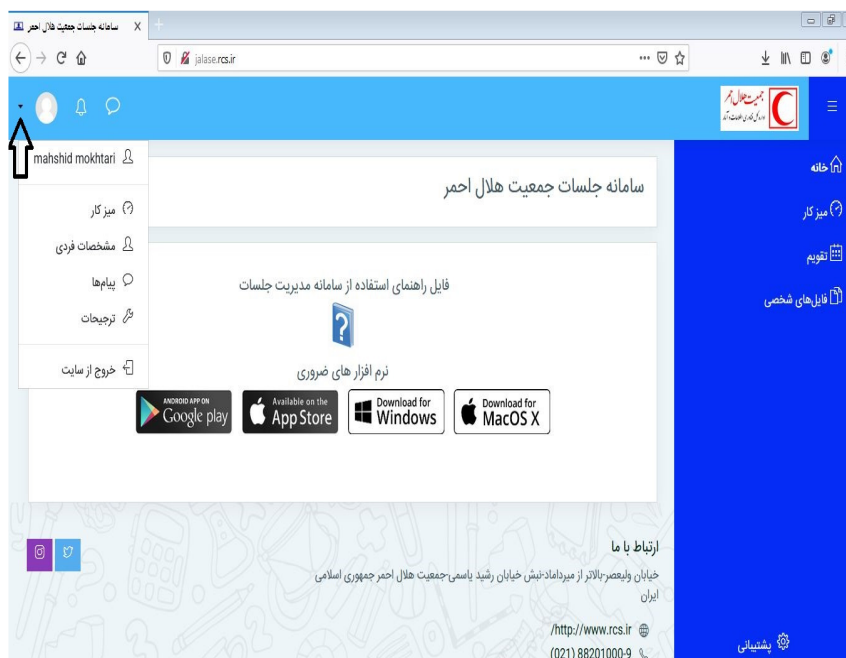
سامانه جلسات جمعیت هلال احمر
jalase.rcs.ir

جمعیت هلال احمر

mahshid mokhtari
میز کار
مشخصات فردی
پیام‌ها
ترجیحات
خروج از سایت

خانه
میز کار
تقویم
فایل‌های شخصی

سامانه جلسات جمعیت هلال احمر

فایل راهنمای استفاده از سامانه مدیریت جلسات

نرم افزار های ضروری

ANDROID APP ON Google play
Available on the App Store
Download for Windows
Download for MacOS X

ارتباط با ما
خیابان ولیعصر-بالاتر از میرداماد-نبش خیابان رشید یاسمی-جمعیت هلال احمر جمهوری اسلامی ایران

http://www.rcs.ir/
(021) 88201000-9

پشتیبانی